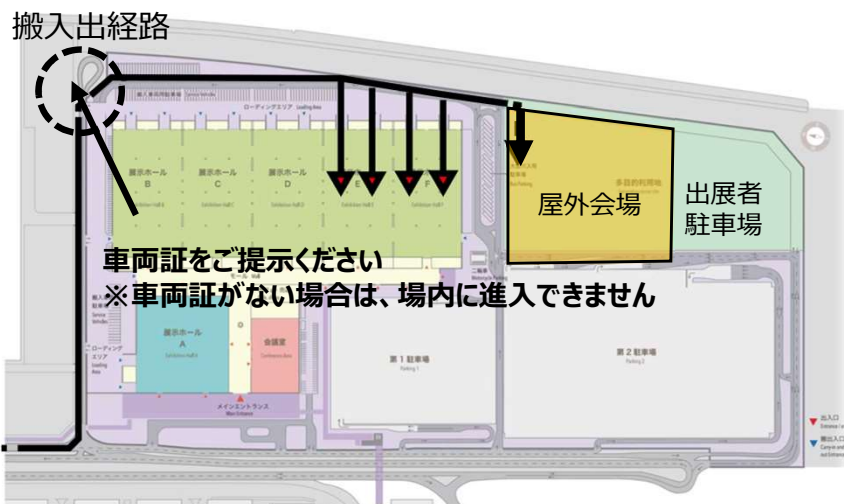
搬入出経路

展示ホール B

展示ホール C

展示ホール D

E

F

ローディングエリア Loading Area

屋外会場

出展者駐車場

車両証をご提示ください
※車両証がない場合は、場内に進入できません

モール Mall

展示ホール A

会議室

メインエントランス Main Entrance

ローディングエリア Loading Area

第1駐車場 Parking 1

第2駐車場 Parking 2

二輪車

多目的利用地

出入口

搬出入口